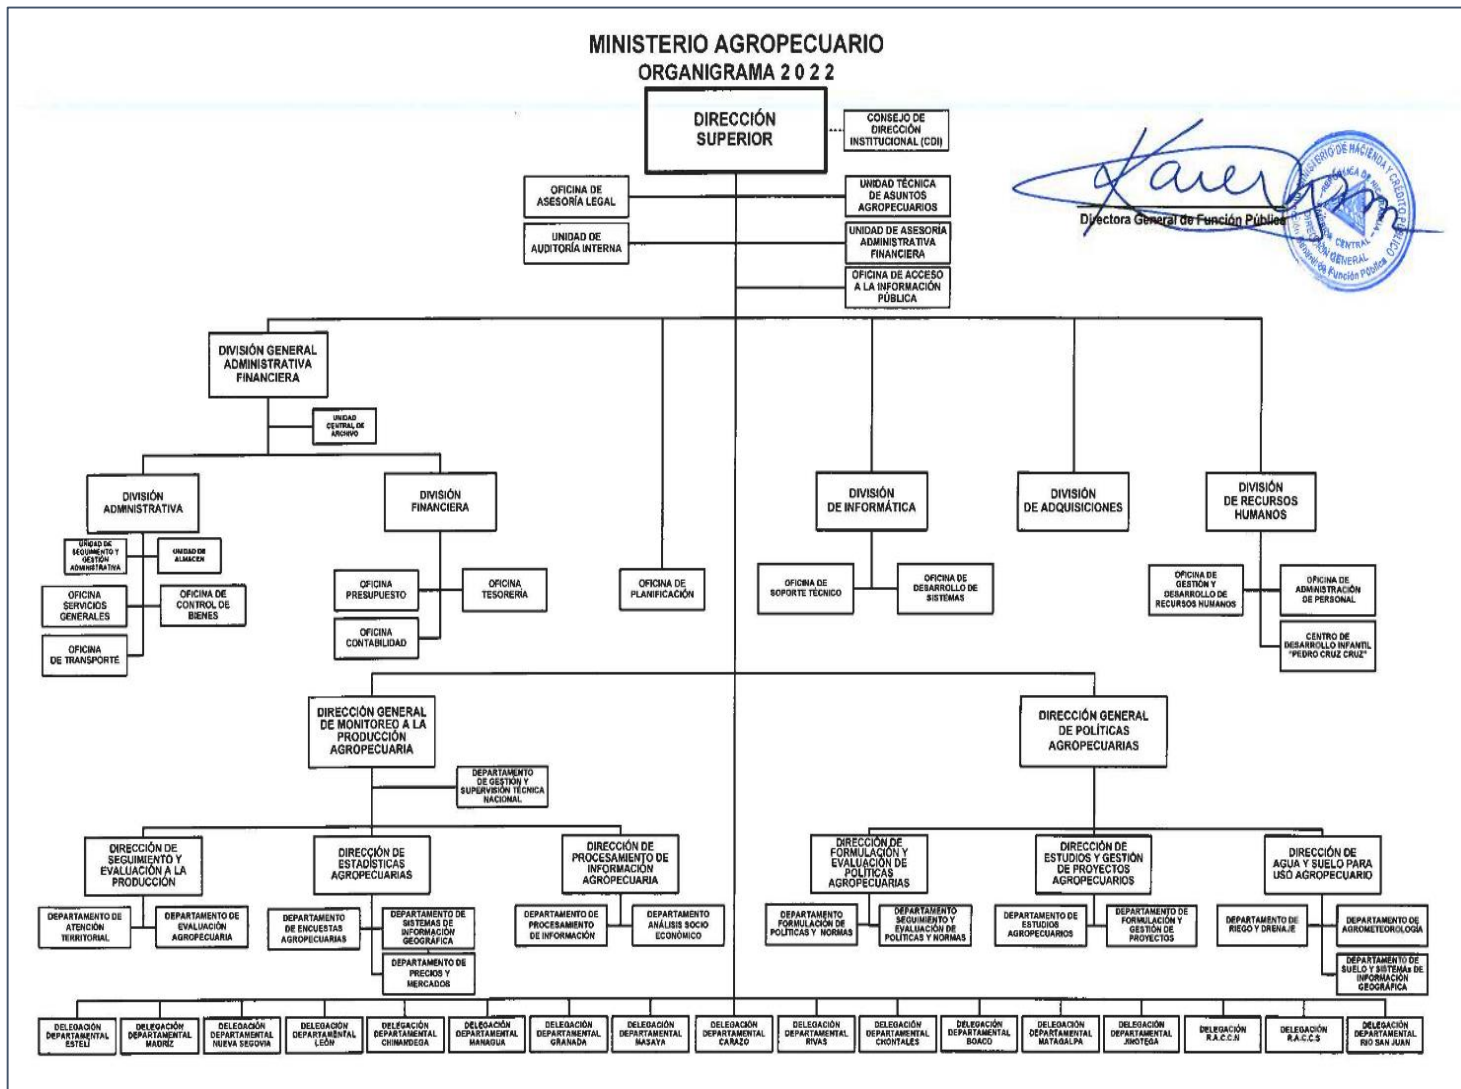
MINISTERIO AGROPECUARIO
ORGANIGRAMA 2 0 2 2

DIRECCIÓN SUPERIOR

CONSEJO DE DIRECCIÓN INSTITUCIONAL (CDI)

Directora General de Función Pública

OFICINA DE ASESORÍA LEGAL

UNIDAD TÉCNICA DE ASUNTOS AGROPECUARIOS

UNIDAD DE AUDITORÍA INTERNA

UNIDAD DE ASESORÍA ADMINISTRATIVA FINANCIERA

OFICINA DE ACCESO A LA INFORMACIÓN PÚBLICA

DIVISIÓN GENERAL ADMINISTRATIVA FINANCIERA

UNIDAD CENTRAL DE ARCHIVO

DIVISIÓN ADMINISTRATIVA

UNIDAD DE SEGUIMIENTO Y GESTIÓN ADMINISTRATIVA

UNIDAD DE ALMACEN

OFICINA SERVICIOS GENERALES

OFICINA DE CONTROL DE BIENES

OFICINA DE TRANSPORTE

DIVISIÓN FINANCIERA

OFICINA PRESUPUESTO

OFICINA TESORERIA

OFICINA CONTABILIDAD

OFICINA DE PLANIFICACIÓN

DIVISIÓN DE INFORMÁTICA

OFICINA DE SOPORTE TÉCNICO

OFICINA DE DESARROLLO DE SISTEMAS

DIVISIÓN DE ADQUISICIONES

DIVISIÓN DE RECURSOS HUMANOS

OFICINA DE GESTIÓN Y DESARROLLO DE RECURSOS HUMANOS

OFICINA DE ADMINISTRACIÓN DE PERSONAL

CENTRO DE DESARROLLO INFANTIL "PEDRO CRUZ CRUZ"

DIRECCIÓN GENERAL DE MONITOREO A LA PRODUCCIÓN AGROPECUARIA

DEPARTAMENTO DE GESTIÓN Y SUPERVISIÓN TÉCNICA NACIONAL

DIRECCIÓN GENERAL DE POLÍTICAS AGROPECUARIAS

DIRECCIÓN DE SEGUIMIENTO Y EVALUACIÓN A LA PRODUCCIÓN

DEPARTAMENTO DE ATENCIÓN TERRITORIAL

DEPARTAMENTO DE EVALUACIÓN AGROPECUARIA

DIRECCIÓN DE ESTADÍSTICAS AGROPECUARIAS

DEPARTAMENTO DE ENCUESTAS AGROPECUARIAS

DEPARTAMENTO DE SISTEMAS DE INFORMACIÓN GEOGRÁFICA

DEPARTAMENTO DE PRECIOS Y MERCADOS

DIRECCIÓN DE PROCESAMIENTO DE INFORMACIÓN AGROPECUARIA

DEPARTAMENTO DE PROCESAMIENTO DE INFORMACIÓN

DEPARTAMENTO ANÁLISIS SOCIO ECONÓMICO

DIRECCIÓN DE FORMULACIÓN Y EVALUACIÓN DE POLÍTICAS AGROPECUARIAS

DEPARTAMENTO FORMULACIÓN DE POLÍTICAS Y NORMAS

DEPARTAMENTO SEGUIMIENTO Y EVALUACIÓN DE POLÍTICAS Y NORMAS

DIRECCIÓN DE ESTUDIOS Y GESTIÓN DE PROYECTOS AGROPECUARIOS

DEPARTAMENTO DE ESTUDIOS AGROPECUARIOS

DEPARTAMENTO DE FORMULACIÓN Y GESTIÓN DE PROYECTOS

DIRECCIÓN DE AGUA Y SUELO PARA USO AGROPECUARIO

DEPARTAMENTO DE RIEGO Y DRENAJE

DEPARTAMENTO DE AGROMETEOROLOGÍA

DEPARTAMENTO DE SUELO Y SISTEMAS DE INFORMACIÓN GEOGRÁFICA

DELEGACIÓN DEPARTAMENTAL ESTELÍ

DELEGACIÓN DEPARTAMENTAL MADRIZ

DELEGACIÓN DEPARTAMENTAL NUEVA SEGOVIA

DELEGACIÓN DEPARTAMENTAL LEÓN

DELEGACIÓN DEPARTAMENTAL CHINANDEGA

DELEGACIÓN DEPARTAMENTAL MANAGUA

DELEGACIÓN DEPARTAMENTAL GRANADA

DELEGACIÓN DEPARTAMENTAL MASAYA

DELEGACIÓN DEPARTAMENTAL CARAZO

DELEGACIÓN DEPARTAMENTAL RIVAS

DELEGACIÓN DEPARTAMENTAL CHONTALES

DELEGACIÓN DEPARTAMENTAL BOACO

DELEGACIÓN DEPARTAMENTAL MATAGALPA

DELEGACIÓN DEPARTAMENTAL JINOTEGA

DELEGACIÓN R.A.C.C.N

DELEGACIÓN R.A.C.C.S

DELEGACIÓN DEPARTAMENTAL RÍO SAN JUAN